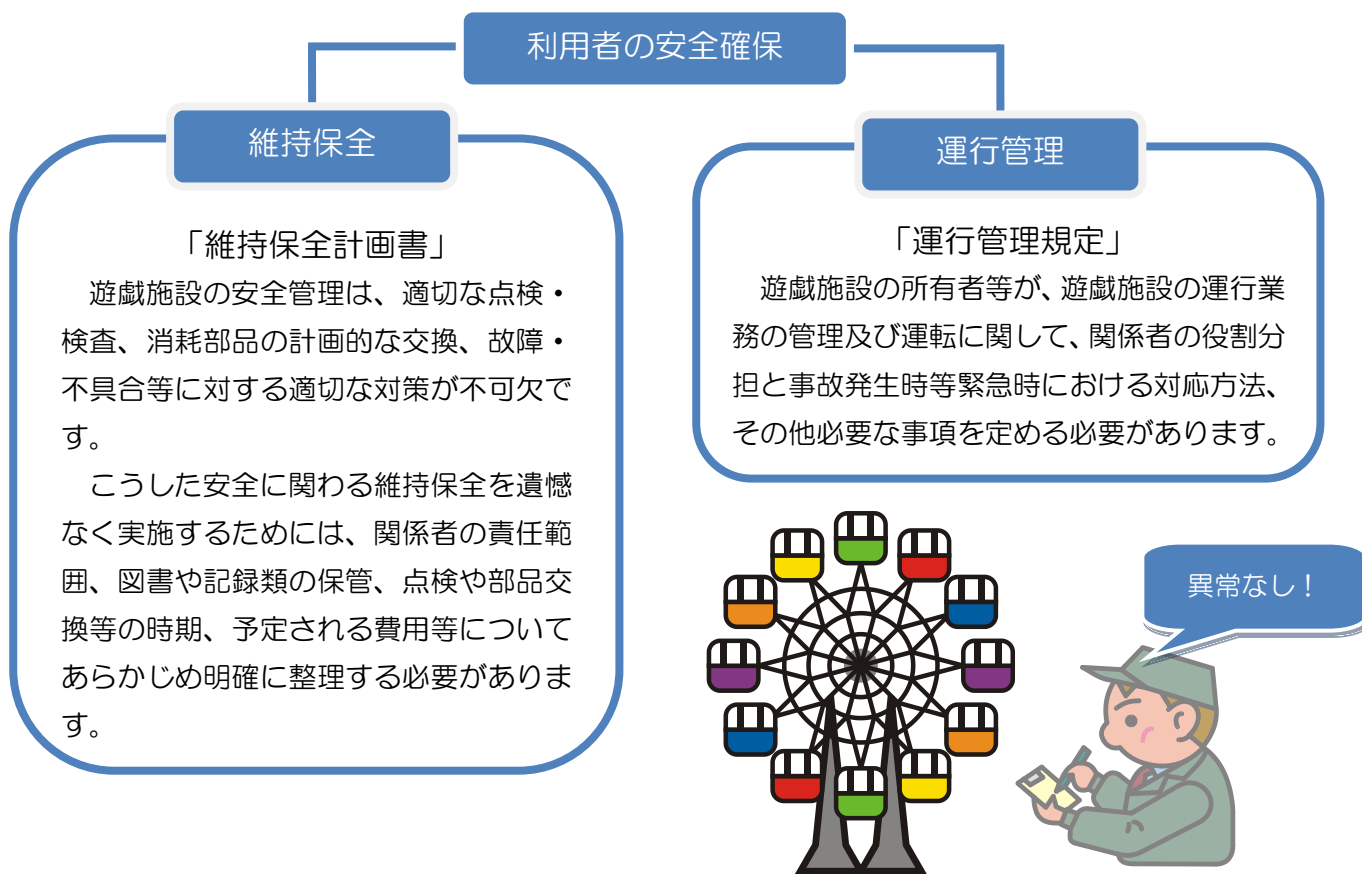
利用者の安全確保

維持保全

「維持保全計画書」

遊戯施設の安全管理は、適切な点検・検査、消耗部品の計画的な交換、故障・不具合等に対する適切な対策が不可欠です。

こうした安全に関わる維持保全を遺憾なく実施するためには、関係者の責任範囲、図書や記録類の保管、点検や部品交換等の時期、予定される費用等についてあらかじめ明確に整理する必要があります。

運行管理

「運行管理規定」

遊戯施設の所有者等が、遊戯施設の運行業務の管理及び運転に関して、関係者の役割分担と事故発生時等緊急時における対応方法、その他必要な事項を定める必要があります。

異常なし！